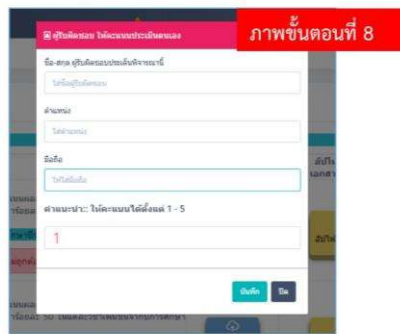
ภาพขั้นตอนที่ 8

ผู้รับผิดชอบ ให้คะแนนประเมินตนเอง

ชื่อ-สกุล ผู้รับผิดชอบประเด็นพิจารณานี้

ให้ชื่อผู้รับผิดชอบ

ตำแหน่ง

ให้ตำแหน่ง

มือถือ

ให้เบอร์มือถือ

คำแนะนำ: ให้คะแนนได้ตั้งแต่ 1 - 5

1

บันทึก

ปิด